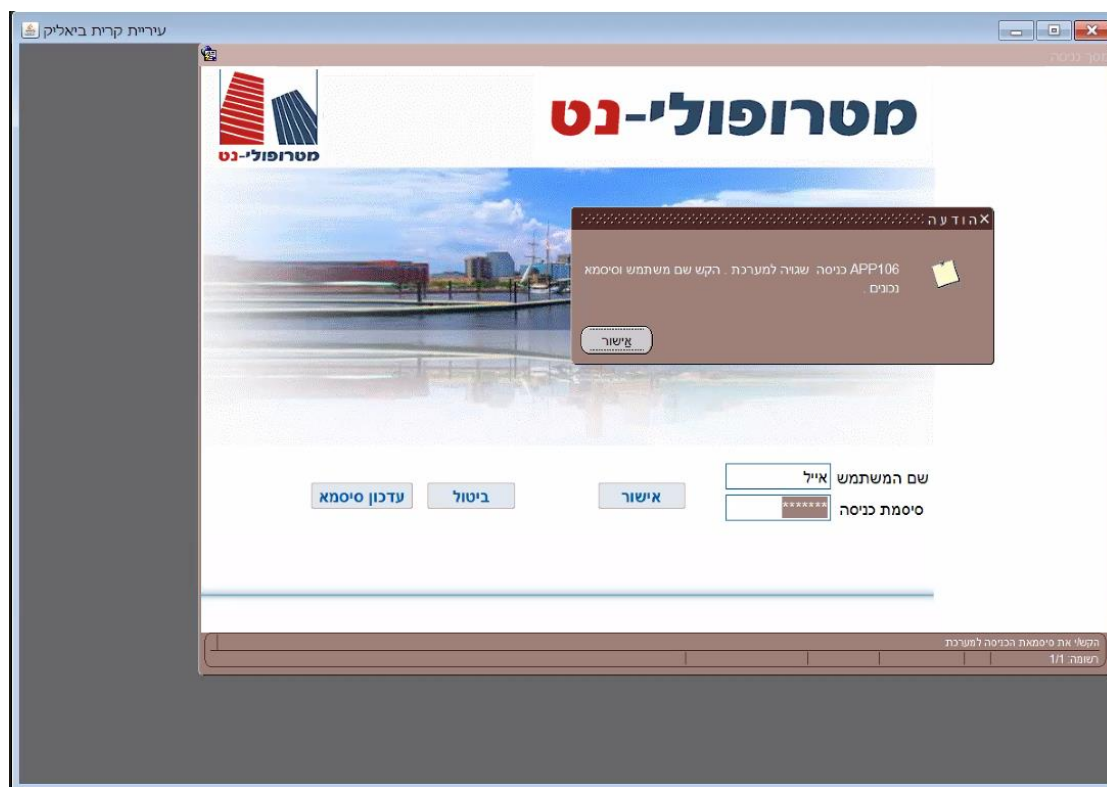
עיריית קרית ביאליק

מסך כניסה

מטרופולי-נט

מטרופולי-נט

הודעה

APP106 כניסה. שגויה למערכת . הקש שם משתמש וסיסמא נכונים .

אישור

שם המשתמש אייל

סיסמת כניסה *******

אישור

ביטול

עדכון סיסמא

הקש/י את סיסמאת הכניסה למערכת

רשומה: 1/1